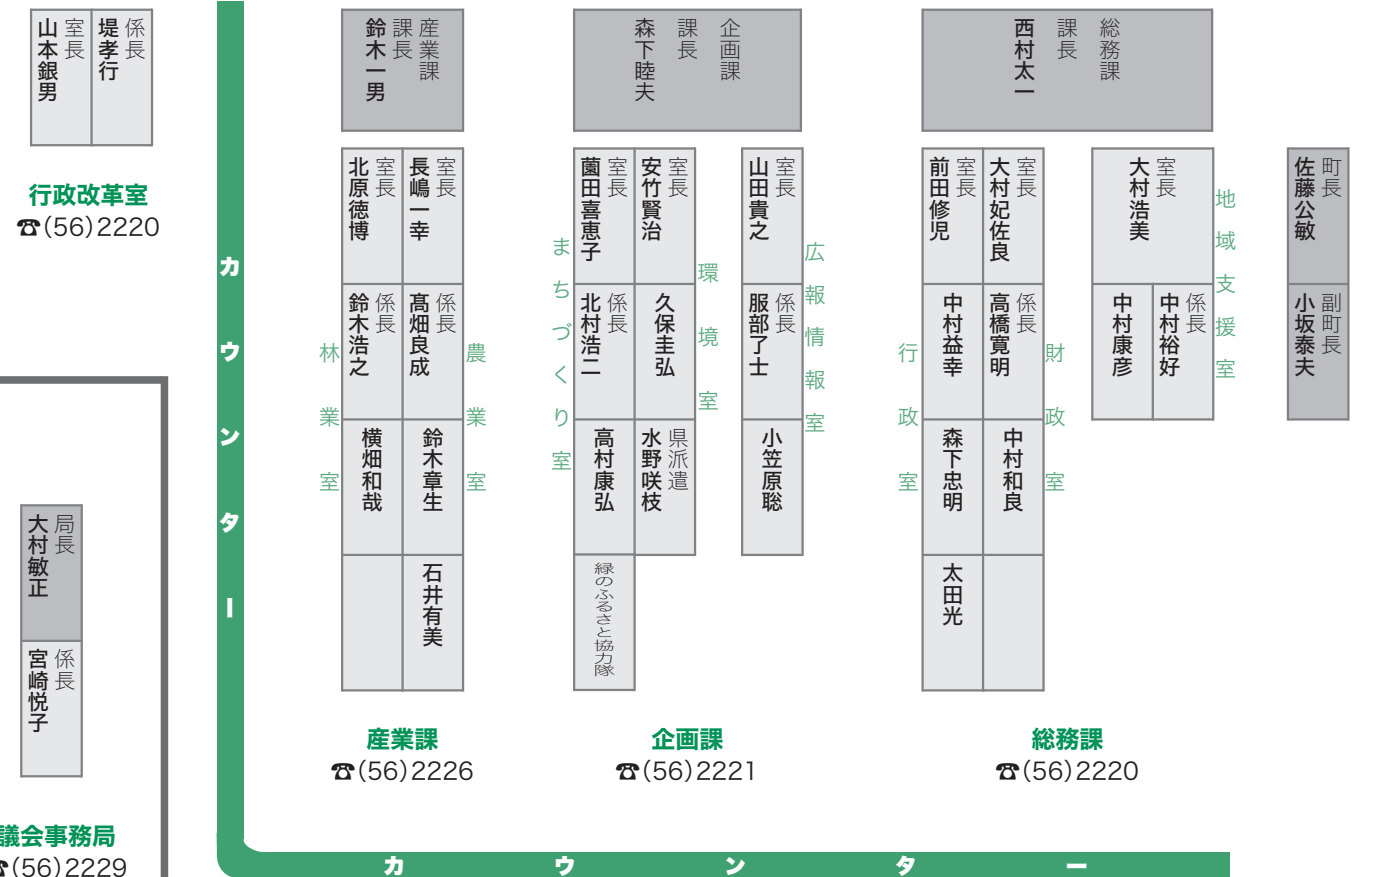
係長 堤孝行
室長 山本銀男

行政改革室
☎(56)2220

局長 大村敏正
係長 宮崎悦子

議会事務局
☎(56)2229

カウンター

産業課 課長 鈴木一男
室長 長嶋一幸
室長 北原徳博
係長 髙畑良成
係長 鈴木浩之
鈴木章生
横畑和哉
石井有美
農業室
林業室

産業課
☎(56)2226

企画課 課長 森下睦夫
室長 安竹賢治
室長 薗田喜恵子
久保圭弘
係長 北村浩二
県派遣 水野咲枝
高村康弘
緑のふるさと協力隊
環境室
まちづくり室
室長 山田貴之
係長 服部了士
小笠原聡
広報情報室

企画課
☎(56)2221

総務課 課長 西村太一
室長 大村妃佐良
室長 前田修児
係長 髙橋寛明
中村益幸
中村和良
森下忠明
太田光
財政室
行政室
室長 大村浩美
係長 中村裕好
中村康彦
地域支援室

総務課
☎(56)2220

町長 佐藤公敏
副町長 小坂泰夫

カウンター